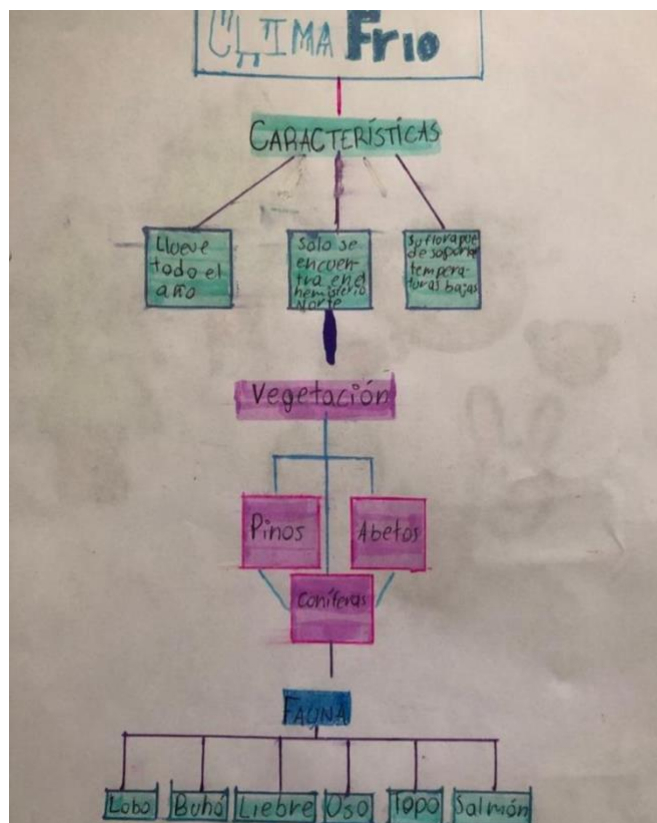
CLIMA FRIO

CARACTERÍSTICAS

Llueve todo el año

Solo se encuentra en el hemisferio norte

Su flora puede soportar temperaturas bajas

Vegetación

Pinos

Abetos

Coníferas

FAUNA

Lobo

Buhó

Liebre

Oso

Topo

Salmón